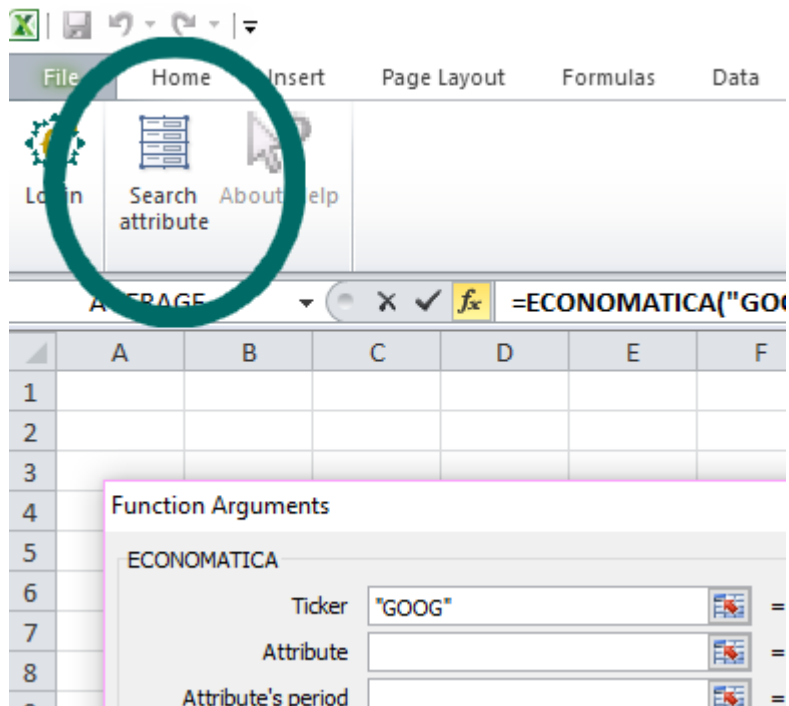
File Home Insert Page Layout Formulas Data

Lo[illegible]n

Search attribute

About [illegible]elp

A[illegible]ERAGE

$f_x$ =ECONOMATICA("GOO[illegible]

| | A | B | C | D | E | F |
|---|---|---|---|---|---|---|
| 1 | | | | | | |
| 2 | | | | | | |
| 3 | | | | | | |
| 4 | | | | | | |
| 5 | | | | | | |
| 6 | | | | | | |
| 7 | | | | | | |
| 8 | | | | | | |

Function Arguments

ECONOMATICA

Ticker "GOOG" =

Attribute =

Attribute's period =